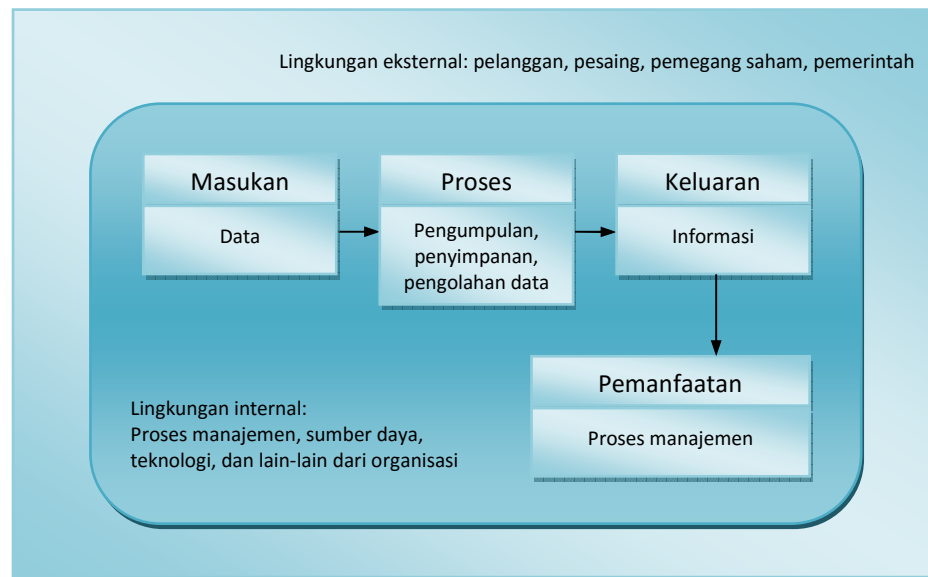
Lingkungan eksternal: pelanggan, pesaing, pemegang saham, pemerintah

Masukan

Data

Proses

Pengumpulan, penyimpanan, pengolahan data

Keluaran

Informasi

Pemanfaatan

Proses manajemen

Lingkungan internal:
Proses manajemen, sumber daya, teknologi, dan lain-lain dari organisasi